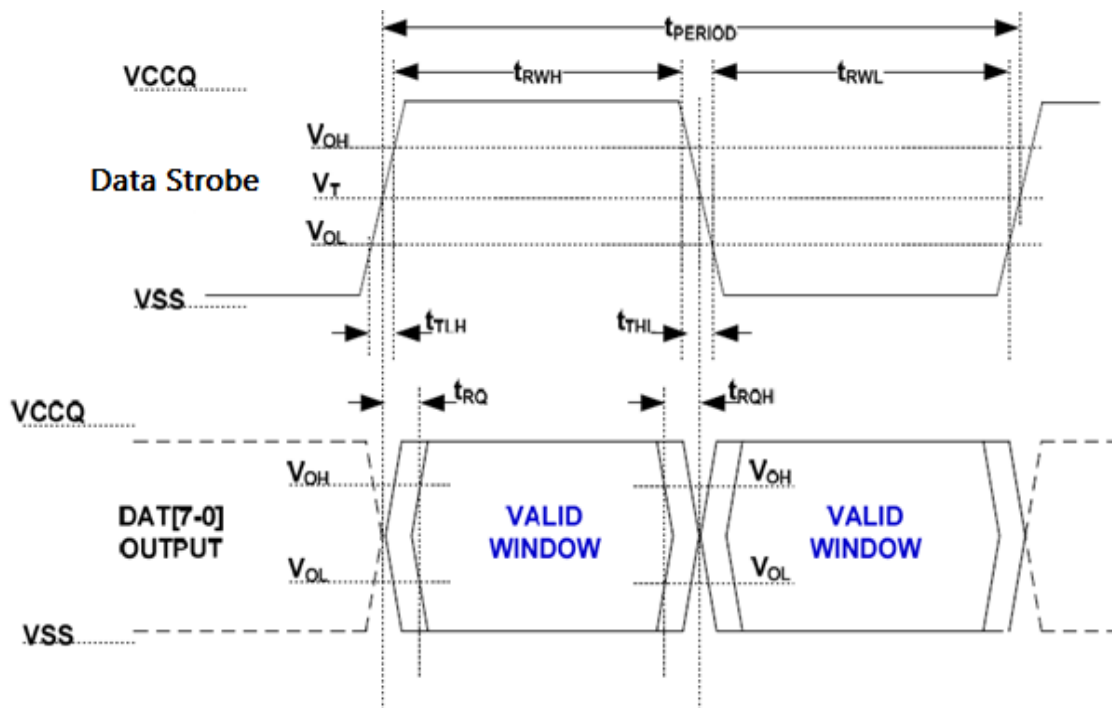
$t_{PERIOD}$

VCCQ

$t_{RWH}$

$t_{RWL}$

$V_{OH}$

Data Strobe

$V_T$

$V_{OL}$

VSS

$t_{TLH}$

$t_{THL}$

$t_{RQ}$

$t_{RQH}$

VCCQ

$V_{OH}$

$V_{OH}$

DAT[7-0] OUTPUT

VALID WINDOW

VALID WINDOW

$V_{OL}$

$V_{OL}$

VSS